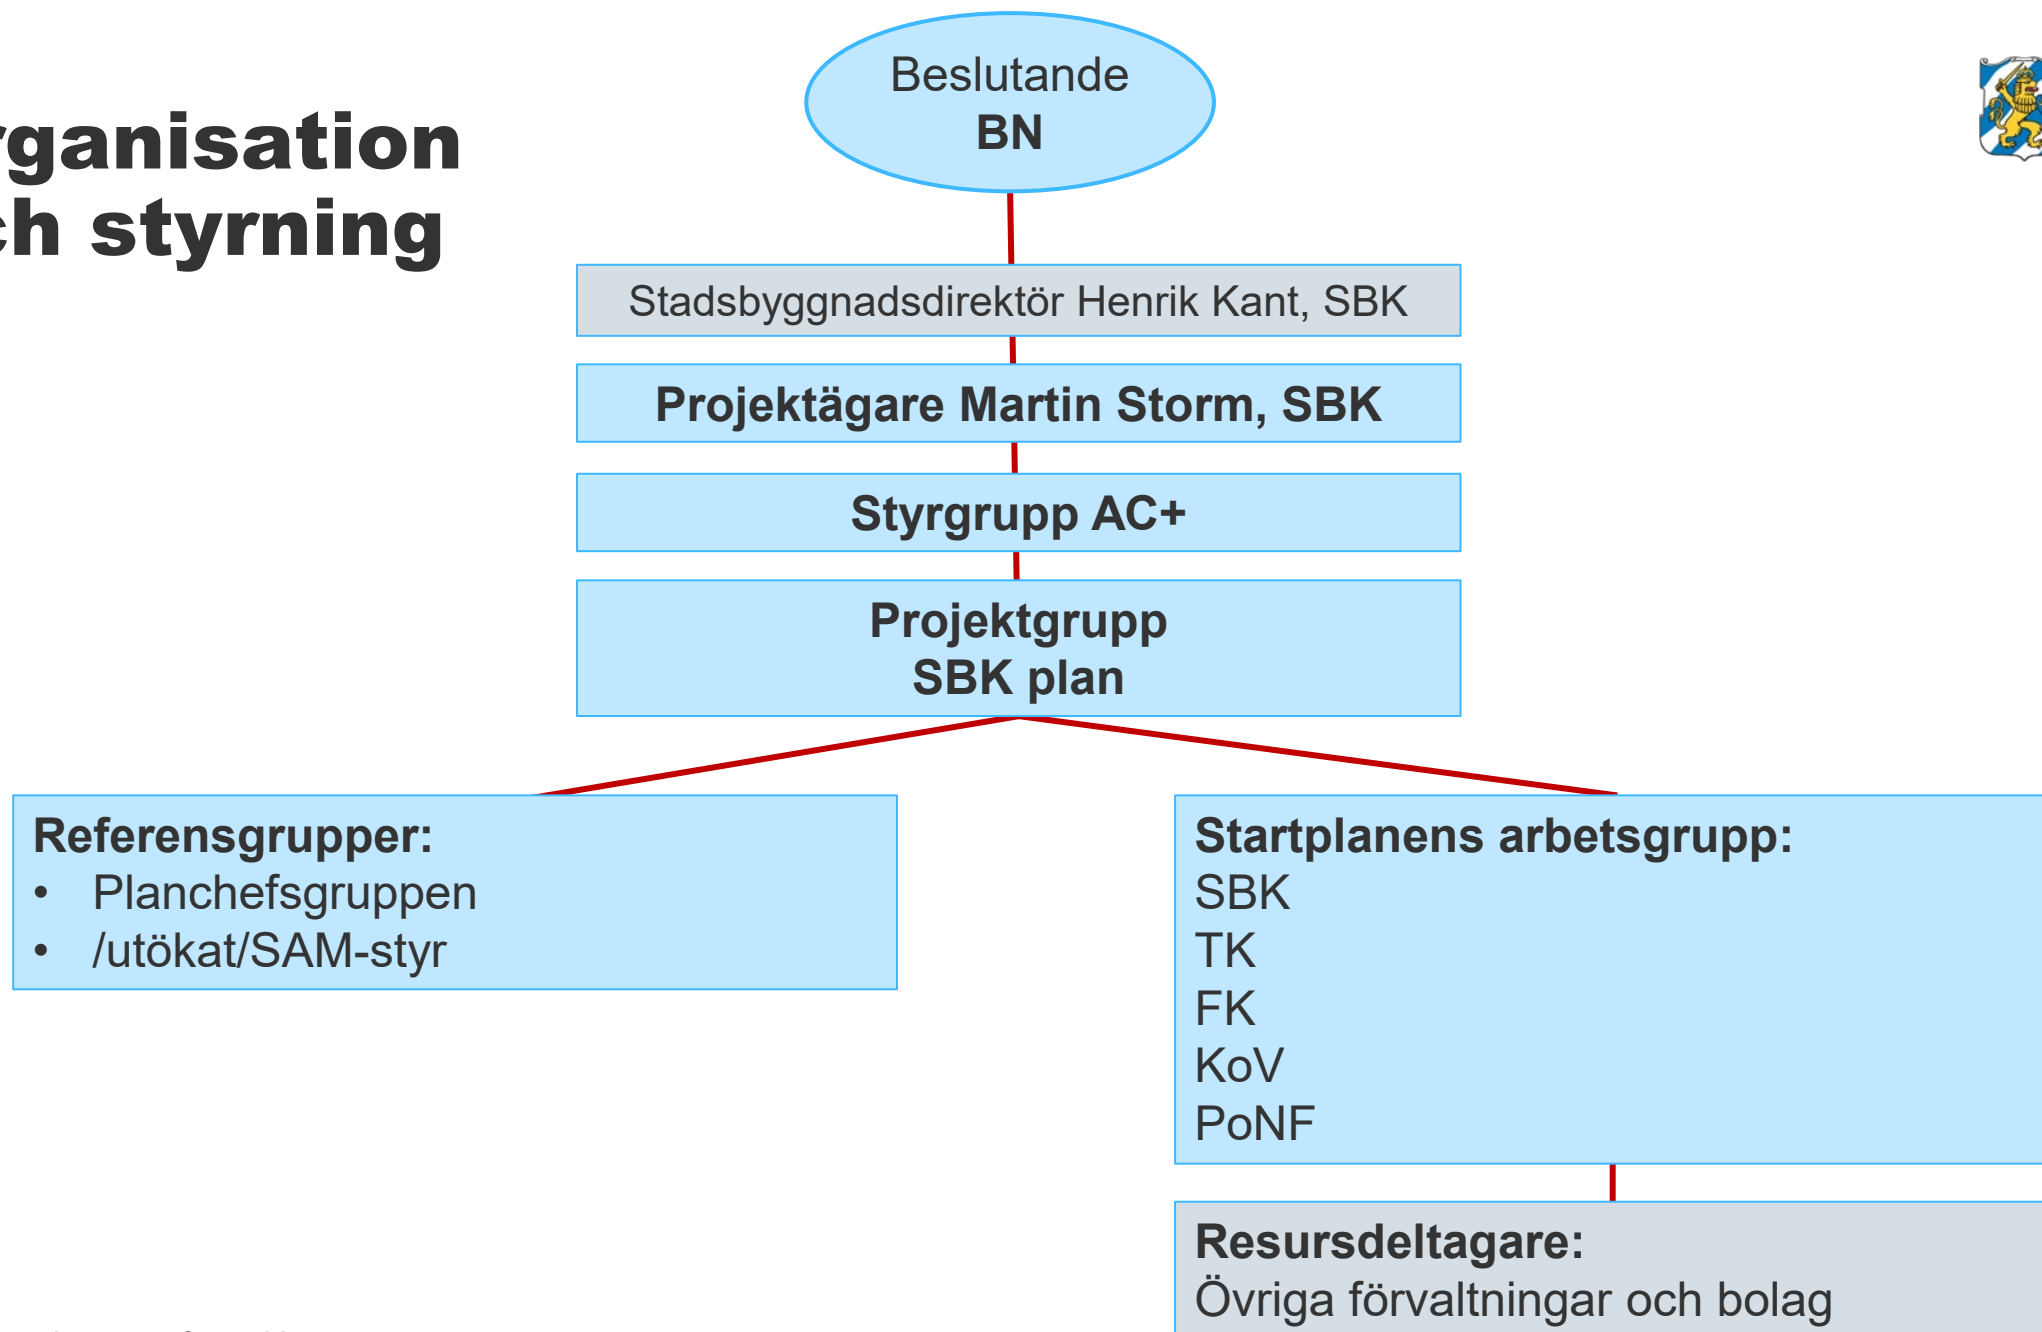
rganisation
ch styrning

Beslutande
BN

Stadsbyggnadsdirektör Henrik Kant, SBK

Projektägare Martin Storm, SBK

Styrgrupp AC+

Projektgrupp
SBK plan

Referensgrupper:
• Planchefsgruppen
• /utökat/SAM-styr

Startplanens arbetsgrupp:
SBK
TK
FK
KoV
PoNF

Resursdeltagare:
Övriga förvaltningar och bolag